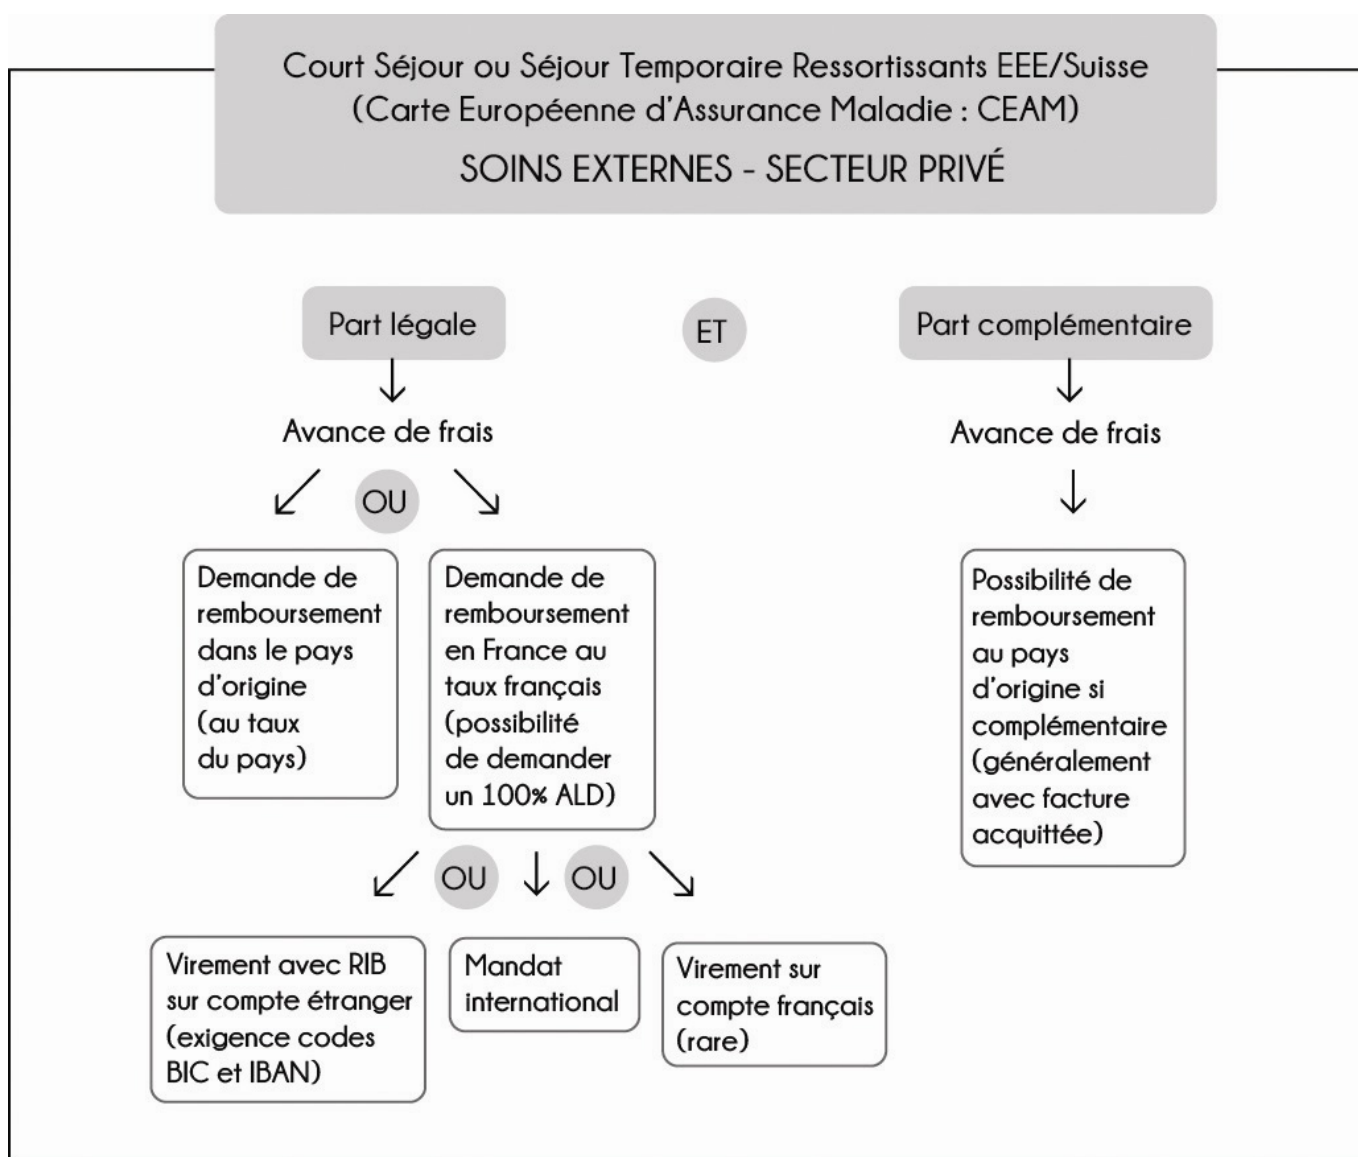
Court Séjour ou Séjour Temporaire Ressortissants EEE/Suisse
(Carte Européenne d'Assurance Maladie : CEAM)

SOINS EXTERNES - SECTEUR PRIVÉ

Part légale

ET

Part complémentaire

Avance de frais

OU

Demande de remboursement dans le pays d'origine (au taux du pays)

Demande de remboursement en France au taux français (possibilité de demander un 100% ALD)

OU

OU

Virement avec RIB sur compte étranger (exigence codes BIC et IBAN)

Mandat international

Virement sur compte français (rare)

Avance de frais

Possibilité de remboursement au pays d'origine si complémentaire (généralement avec facture acquittée)